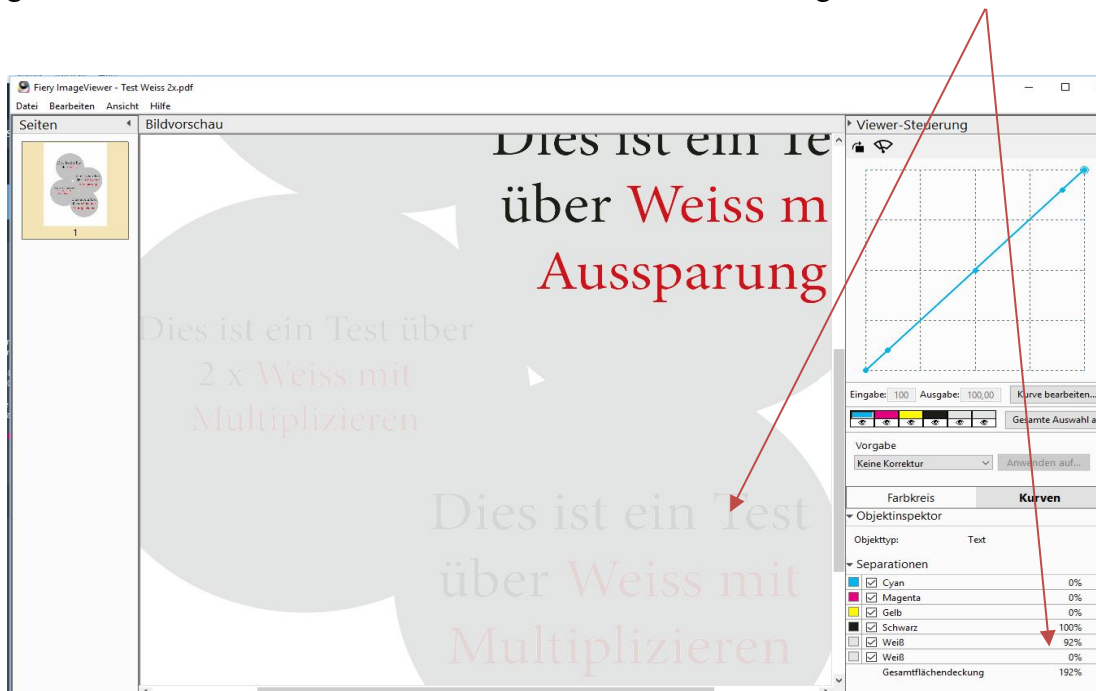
Fiery ImageViewer - Test Weiss 2x.pdf

Datei Bearbeiten Ansicht Hilfe

Seiten

1

Bildvorschau

Dies ist ein Te
über Weiss m
Aussparung

Dies ist ein Test über
2 x Weiss mit
Multiplizieren

Dies ist ein Test
über Weiss mit
Multiplizieren

Viewer-Steuerung

Eingabe: 100 Ausgabe: 100,00 Kurve bearbeiten...

Gesamte Auswahl a

Vorgabe

Keine Korrektur

Anwenden auf...

Farbkreis Kurven

Objektinspektor

Objekttyp: Text

Separationen

| | |
|---|---|
| Cyan | 0% |
| Magenta | 0% |
| Gelb | 0% |
| Schwarz | 100% |
| Weiß | 92% |
| Weiß | 0% |
| Gesamtflächendeckung | 192% |